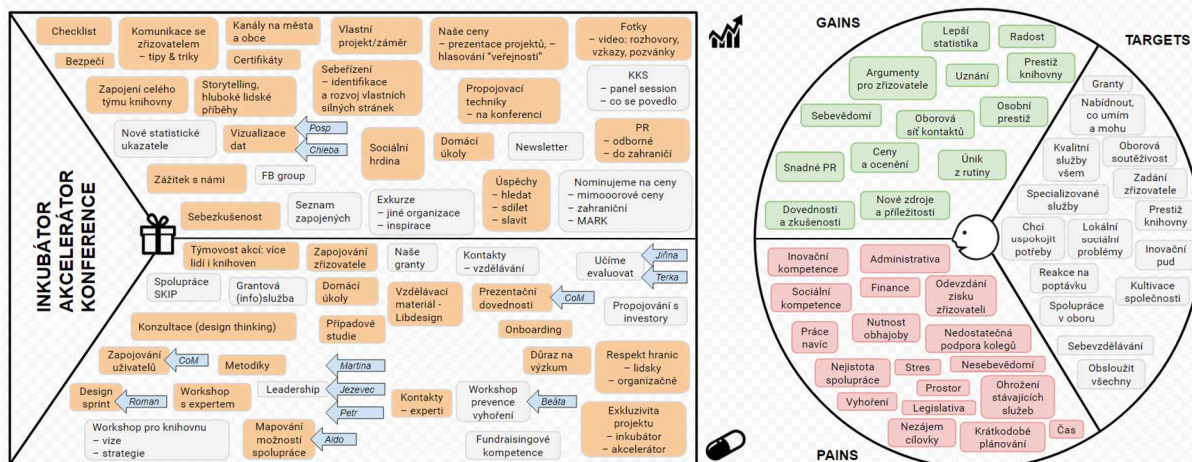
INKUBÁTOR
AKCELERÁTOR
KONFERENCE

Checklist
Bezpečí
Komunikace se zřizovatelem – tipy & triky
Kanály na města a obce
Certifikáty
Vlastní projekt/záměr
Naše ceny – prezentace projektů, – hlasování "veřejnosti"
Fotky – video: rozhovory, vzkazy, pozvánky
Zapojení celého týmu knihovny
Storytelling, hluboké lidské příběhy
Sebeřízení – identifikace a rozvoj vlastních silných stránek
Propojovací techniky – na konferenci
KKS – panel session – co se povedlo
Nové statistické ukazatele
Vizualizace dat
Posp
Chleba
Sociální hrdina
Domácí úkoly
Newsletter
PR – odborné – do zahraničí
Zážitek s námi
FB group
Seznam zapojených
Exkurze – jiné organizace – inspirace
Úspěchy – hledat – sdílet – slavit
Nominujeme na ceny – mimooorové ceny – zahraniční – MARK
Sebezkušenost

Týmovost akcí: více lidí i knihoven
Zapojování zřizovatele
Naše granty
Kontakty – vzdělávání
Učíme evaluovat
Jiřina
Terka
Spolupráce SKIP
Grantová (info)služba
Domácí úkoly
Vzdělávací materiál - Libdesign
Prezentační dovednosti
CoM
Propojování s investory
Konzultace (design thinking)
Případové studie
Onboarding
Zapojování uživatelů
CoM
Metodiky
Martina
Důraz na výzkum
Respekt hranic – lidský – organizačně
Design sprint
Roman
Workshop s expertem
Leadership
Jezevec
Petr
Kontakty – experti
Workshop prevence vyhoření
Beáta
Exkluzivita projektu – inkubátor – akcelerátor
Workshop pro knihovnu – vize – strategie
Mapování možností spolupráce
Aldo
Fundraisingové kompetence

GAINS
Lepší statistika
Radost
Argumenty pro zřizovatele
Uznání
Prestiž knihovny
Sebevědomí
Oborová síť kontaktů
Osobní prestiž
Snadné PR
Ceny a ocenění
Únik z rutiny
Dovednosti a zkušenosti
Nové zdroje a příležitosti

TARGETS
Granty
Nabídnout, co umím a mohu
Kvalitní služby všem
Oborová soutěživost
Zadání zřizovatele
Specializované služby
Prestiž knihovny
Chci uspokojit potřeby
Lokální sociální problémy
Inovační pud
Reakce na poptávku
Kultivace společnosti
Spolupráce v oboru
Sebevzdělávání
Obsloužit všechny

Inovační kompetence
Administrativa
Sociální kompetence
Finance
Odevzdání zisku zřizovateli
Práce navíc
Nutnost obhajoby
Nedostatečná podpora kolegů
Nejistota spolupráce
Stres
Nesebevědomí
Vyhoření
Prostor
Legislativa
Ohrožení stávajících služeb
Nezájem cílovky
Krátkodobé plánování
Čas
PAINS